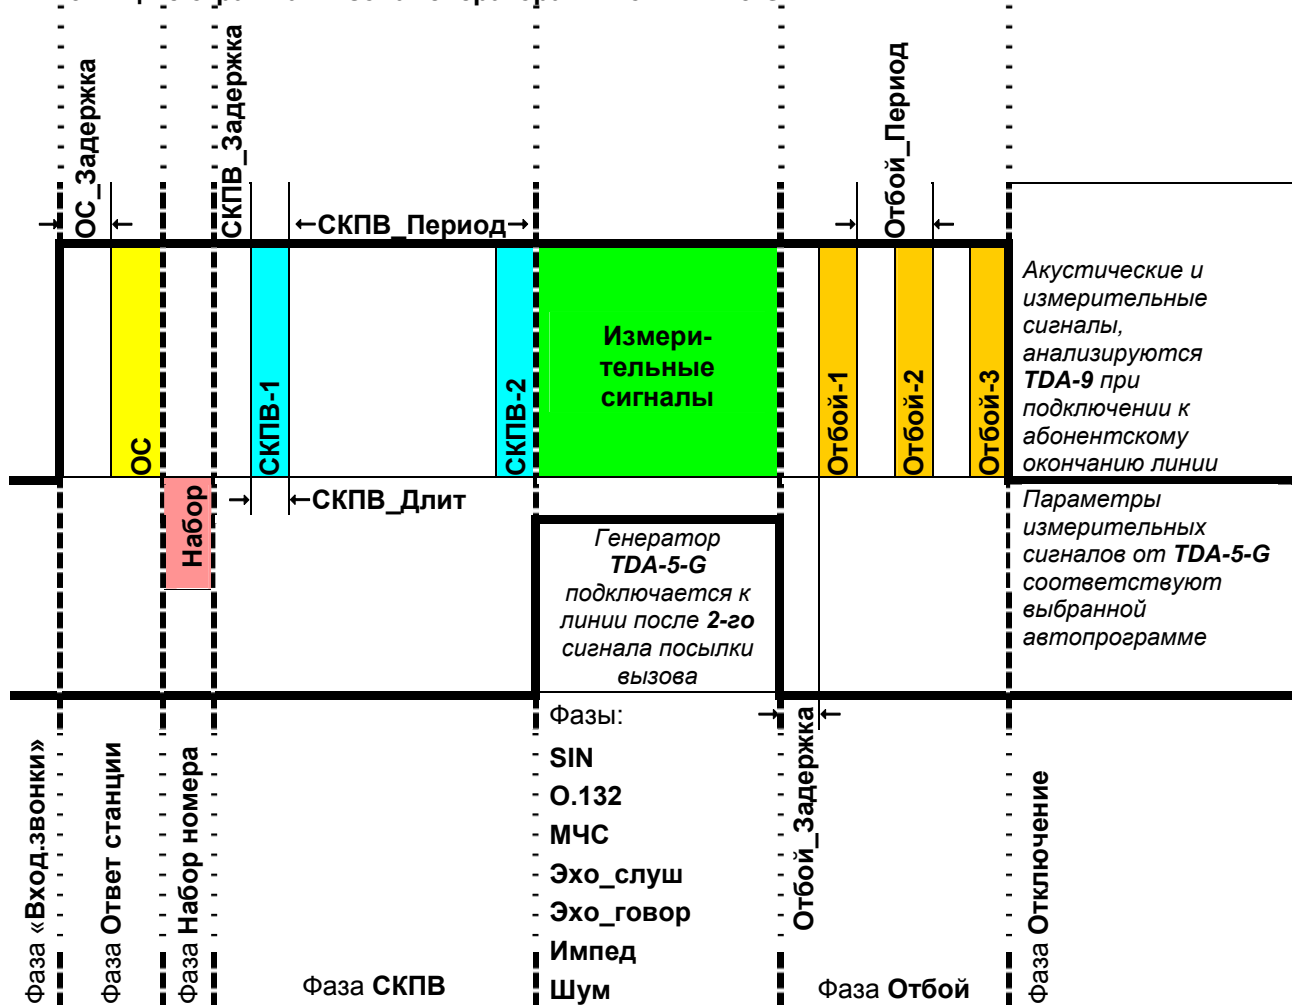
ОС_Задержка

СКПВ_Задержка

←СКПВ_Период→

Отбой_Период

ОС

СКПВ-1

СКПВ-2

Измерительные сигналы

Отбой-1

Отбой-2

Отбой-3

Акустические и измерительные сигналы, анализируются TDA-9 при подключении к абонентскому окончанию линии

Набор

→ ←СКПВ_Длит

Генератор TDA-5-G подключается к линии после 2-го сигнала посылки вызова

Параметры измерительных сигналов от TDA-5-G соответствуют выбранной автопрограмме

Фазы:

SIN

O.132

МЧС

Эхо_слуш

Эхо_говор

Импед

Шум

Отбой_Задержка

Фаза «Вход.звонки»

Фаза Ответ станции

Фаза Набор номера

Фаза СКПВ

Фаза Отбой

Фаза Отключение